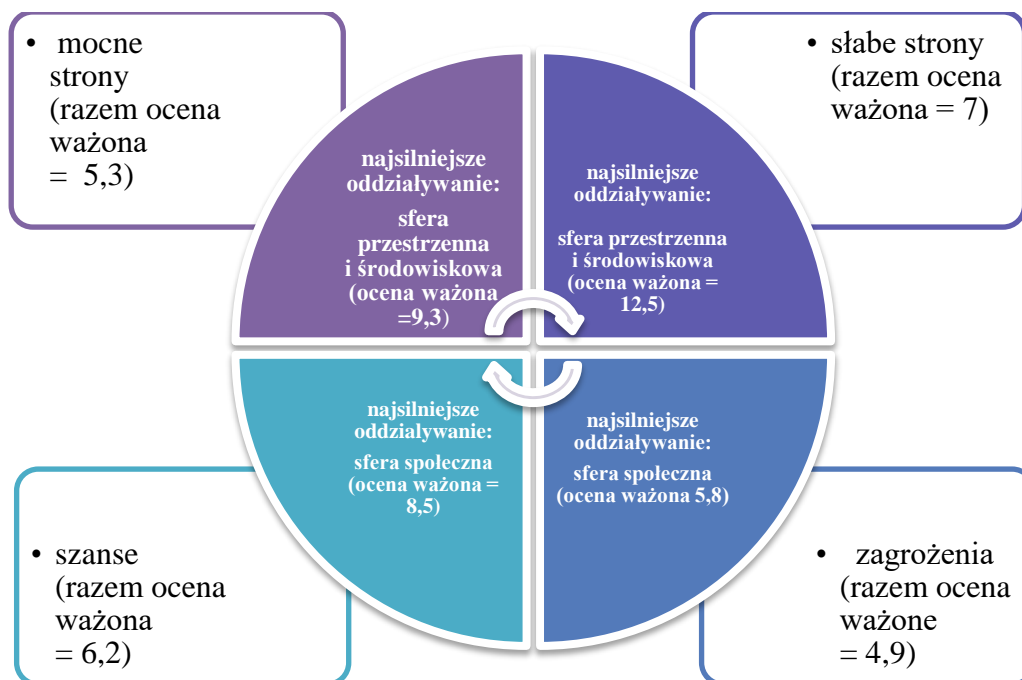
• mocne strony (razem ocena ważona = 5,3)

najsilniejsze oddziaływanie:

sfera przestrzenna i środowiskowa (ocena ważona =9,3)

• słabe strony (razem ocena ważona = 7)

najsilniejsze oddziaływanie:

sfera przestrzenna i środowiskowa (ocena ważona = 12,5)

najsilniejsze oddziaływanie:

sfera społeczna (ocena ważona = 8,5)

najsilniejsze oddziaływanie:

sfera społeczna (ocena ważona 5,8)

• szanse (razem ocena ważona = 6,2)

• zagrożenia (razem ocena ważone = 4,9)